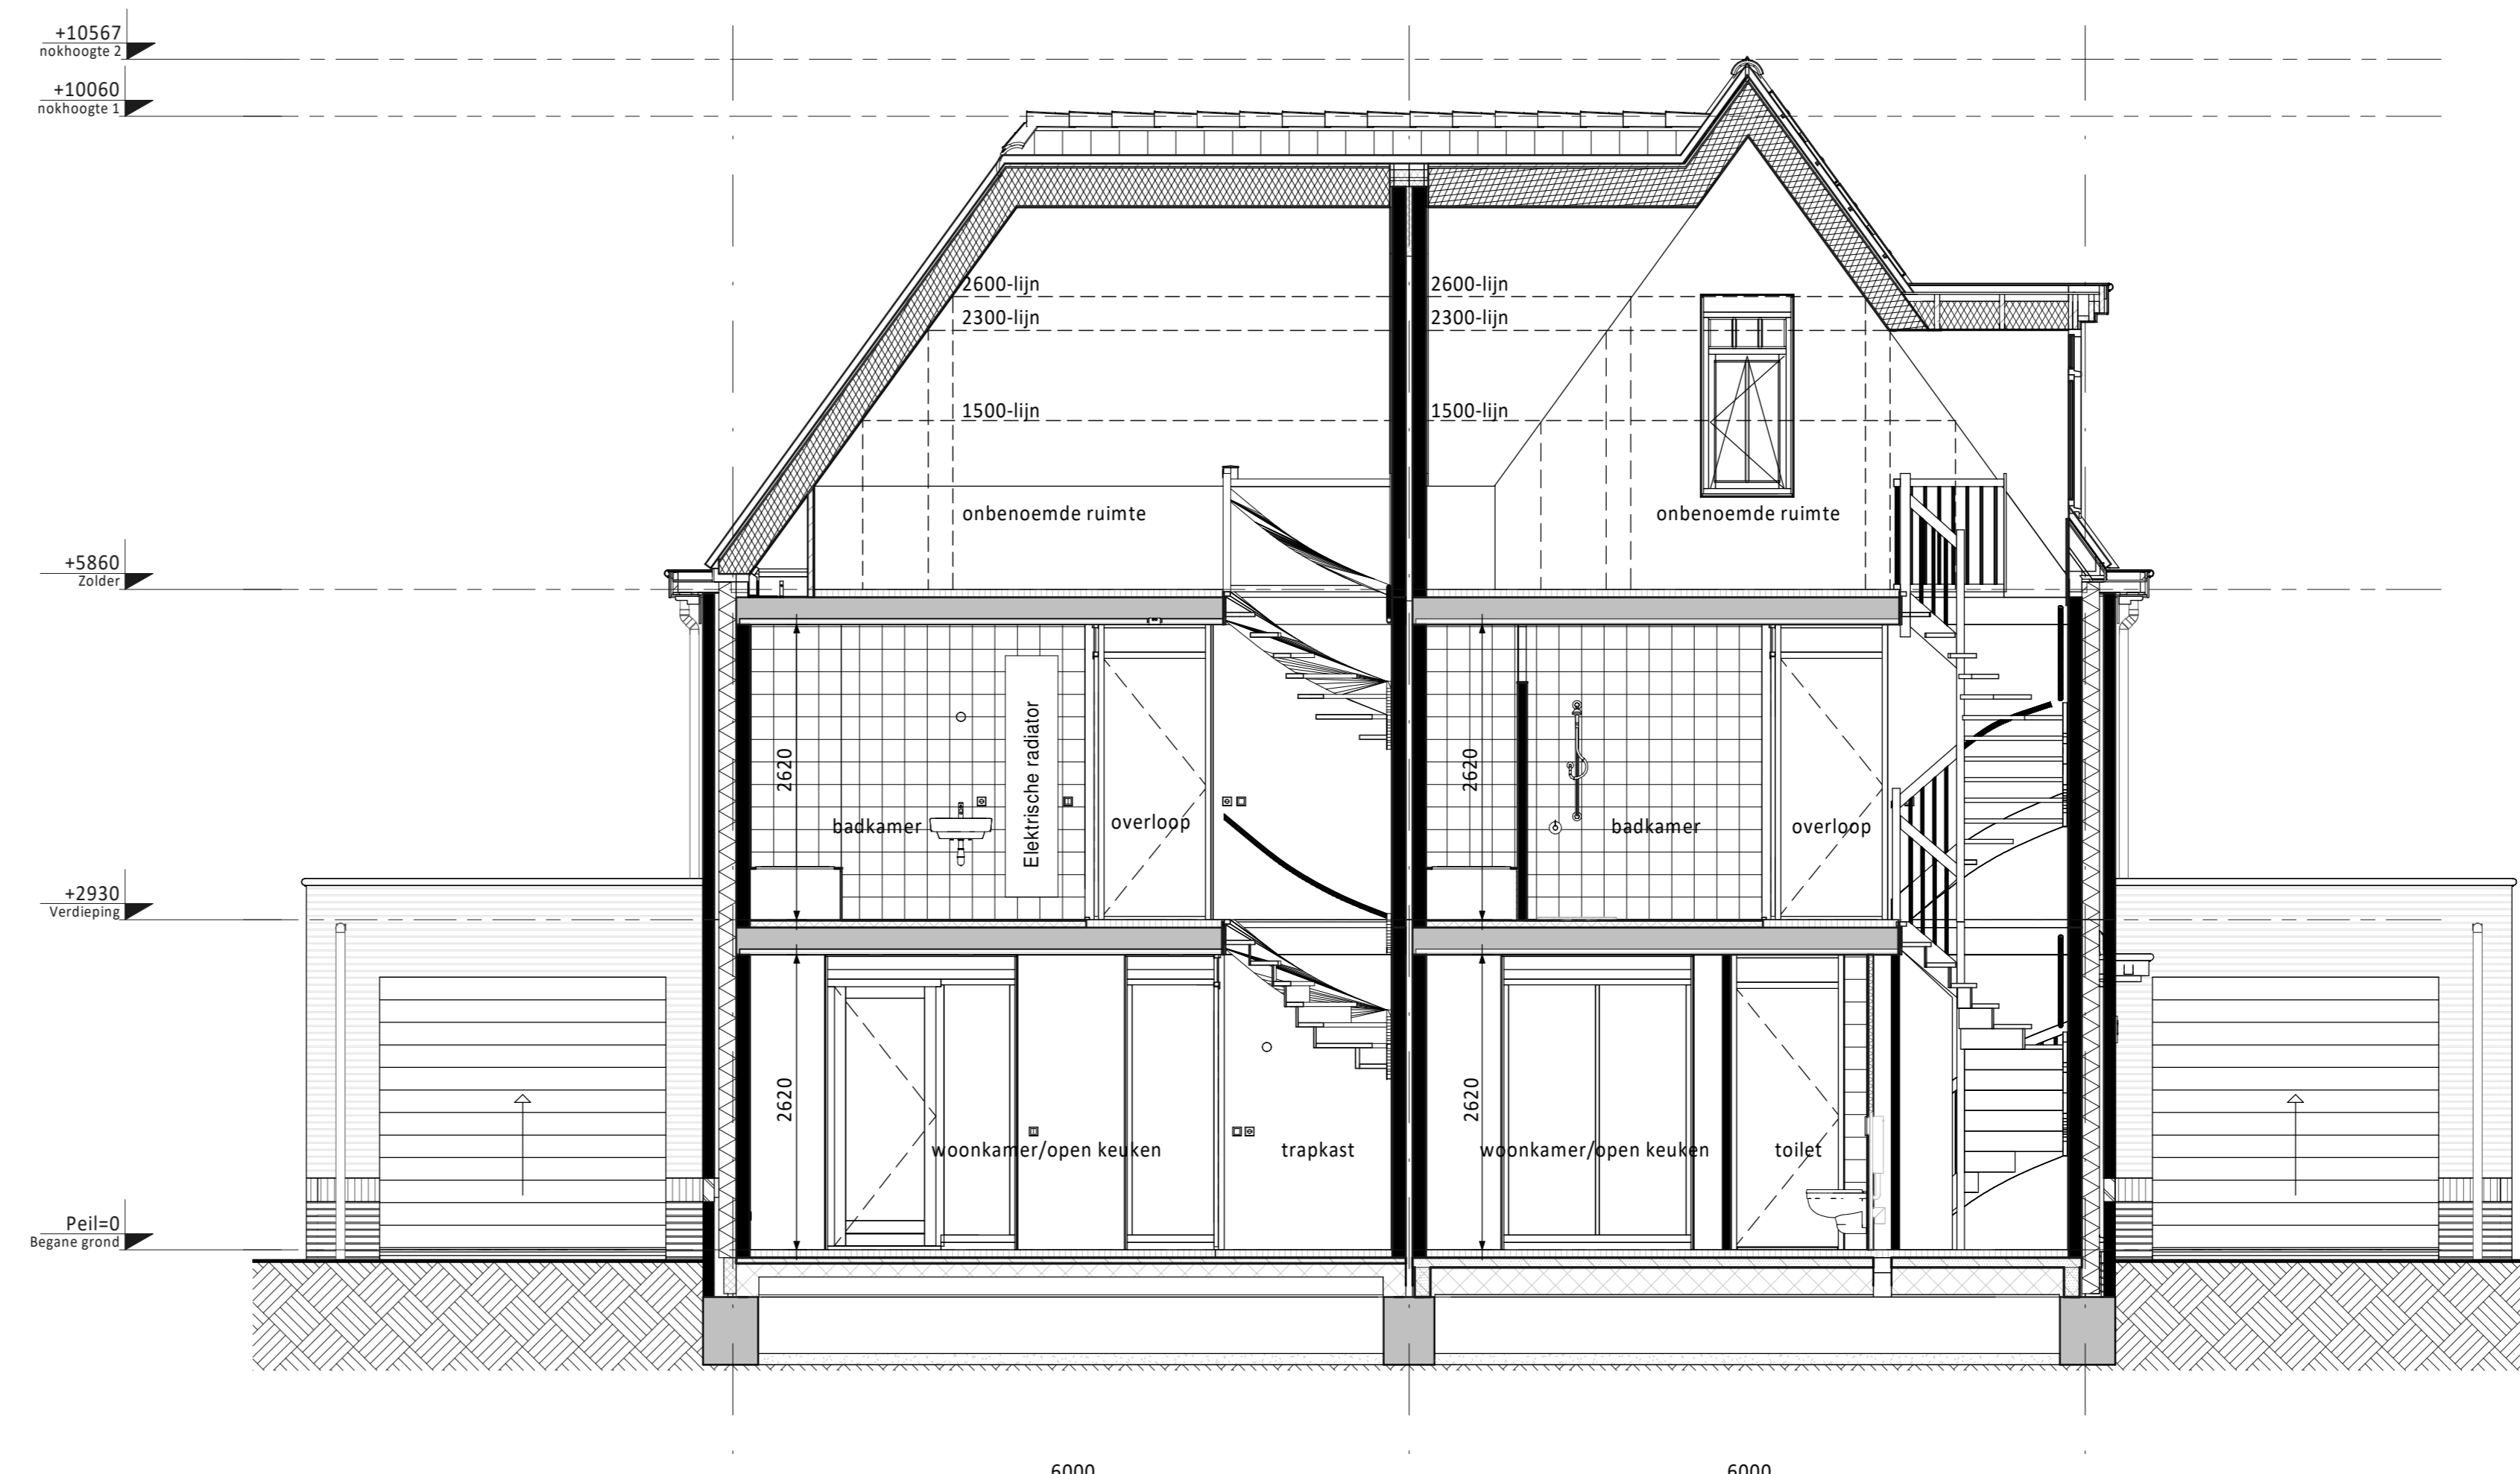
+10567
nokhoogte 2

+10060
nokhoogte 1

+5860
Zolder

+2930
Verdieping

Peil=0
Begane grond

2600-lijn
2300-lijn
1500-lijn

2600-lijn
2300-lijn
1500-lijn

onbenoemde ruimte

onbenoemde ruimte

2620
badkamer
Elektrische radiator
overloop

2620
badkamer
overloop

2620
woonkamer/open keuken
trapkast

2620
woonkamer/open keuken
toilet

6000
6000